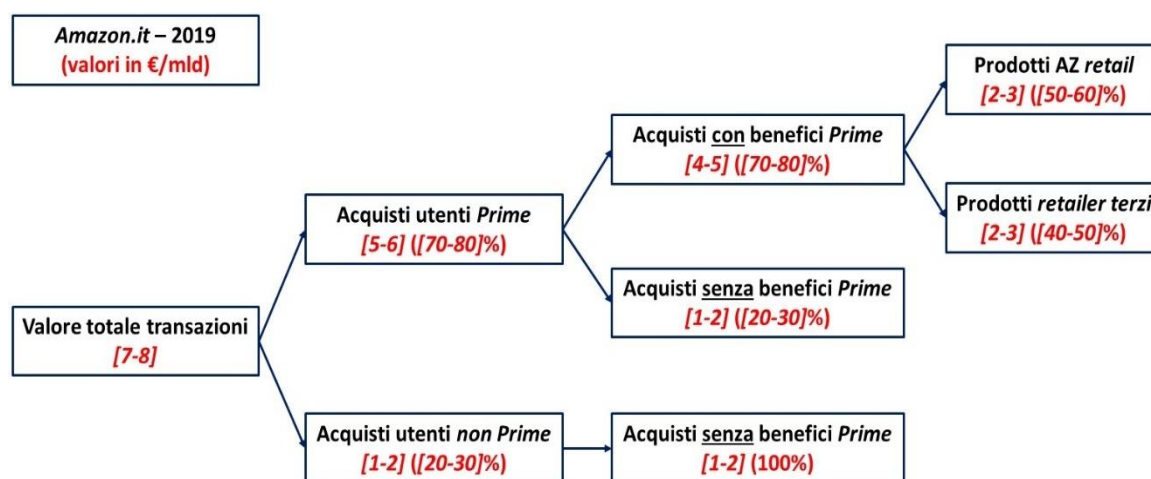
Amazon.it – 2019
(valori in €/mld)

Valore totale transazioni
[7-8]

Acquisti utenti Prime
[5-6] ([70-80]%)

Acquisti utenti non Prime
[1-2] ([20-30]%)

Acquisti con benefici Prime
[4-5] ([70-80]%)

Acquisti senza benefici Prime
[1-2] ([20-30]%)

Acquisti senza benefici Prime
[1-2] (100%)

Prodotti AZ retail
[2-3] ([50-60]%)

Prodotti retailer terzi
[2-3] ([40-50]%)